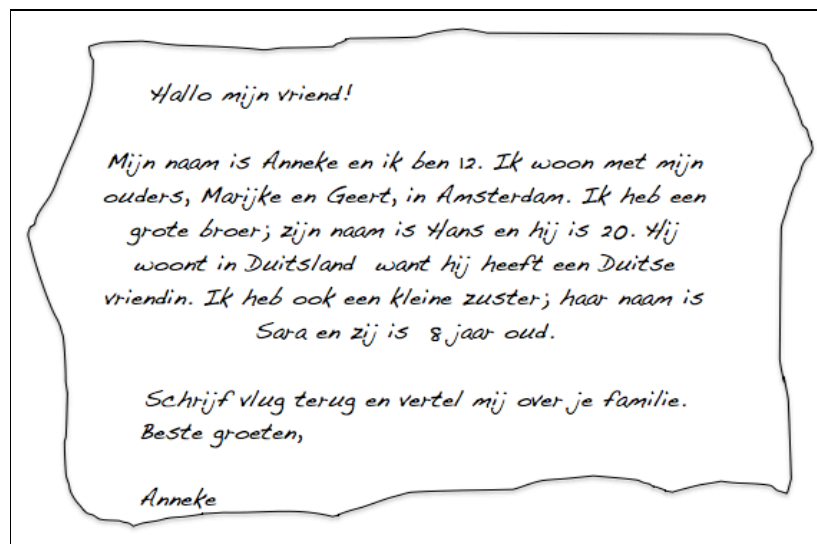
Hallo mijn vriend!

Mijn naam is Anneke en ik ben 12. Ik woon met mijn ouders, Marijke en Geert, in Amsterdam. Ik heb een grote broer; zijn naam is Hans en hij is 20. Hij woont in Duitsland want hij heeft een Duitse vriendin. Ik heb ook een kleine zuster; haar naam is Sara en zij is 8 jaar oud.

Schrijf vlug terug en vertel mij over je familie.
Beste groeten,

Anneke